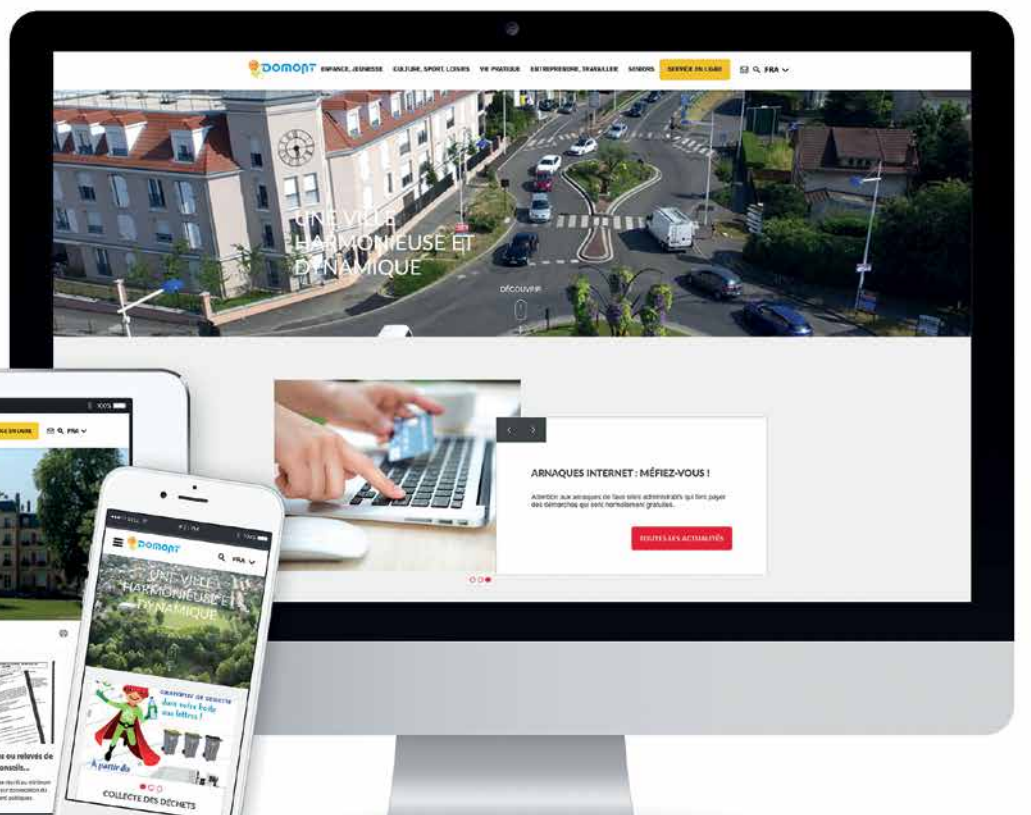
DOMONT ENFANCE, JEUNESSE CULTURE, SPORT, LOISIRS VIE PRATIQUE ENTREPRENDRE, TRAVAILLER SENIORS SERVICE EN LIGNE FRA

UNE VILLE HARMONIEUSE ET DYNAMIQUE

DÉCOUVRIR

ARNAQUES INTERNET : MÉFIEZ-VOUS !

Attention aux arnaques de faux sites administratifs qui font payer des démarches qui sont normalement gratuites.

TOUTES LES ACTUALITÉS

FRA

DOMONT FRA

UNE VILLE HARMONIEUSE ET DYNAMIQUE

dans votre boîte aux lettres !

À partir du

COLLECTE DES DÉCHETS

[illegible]s ou relevés de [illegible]onseils...